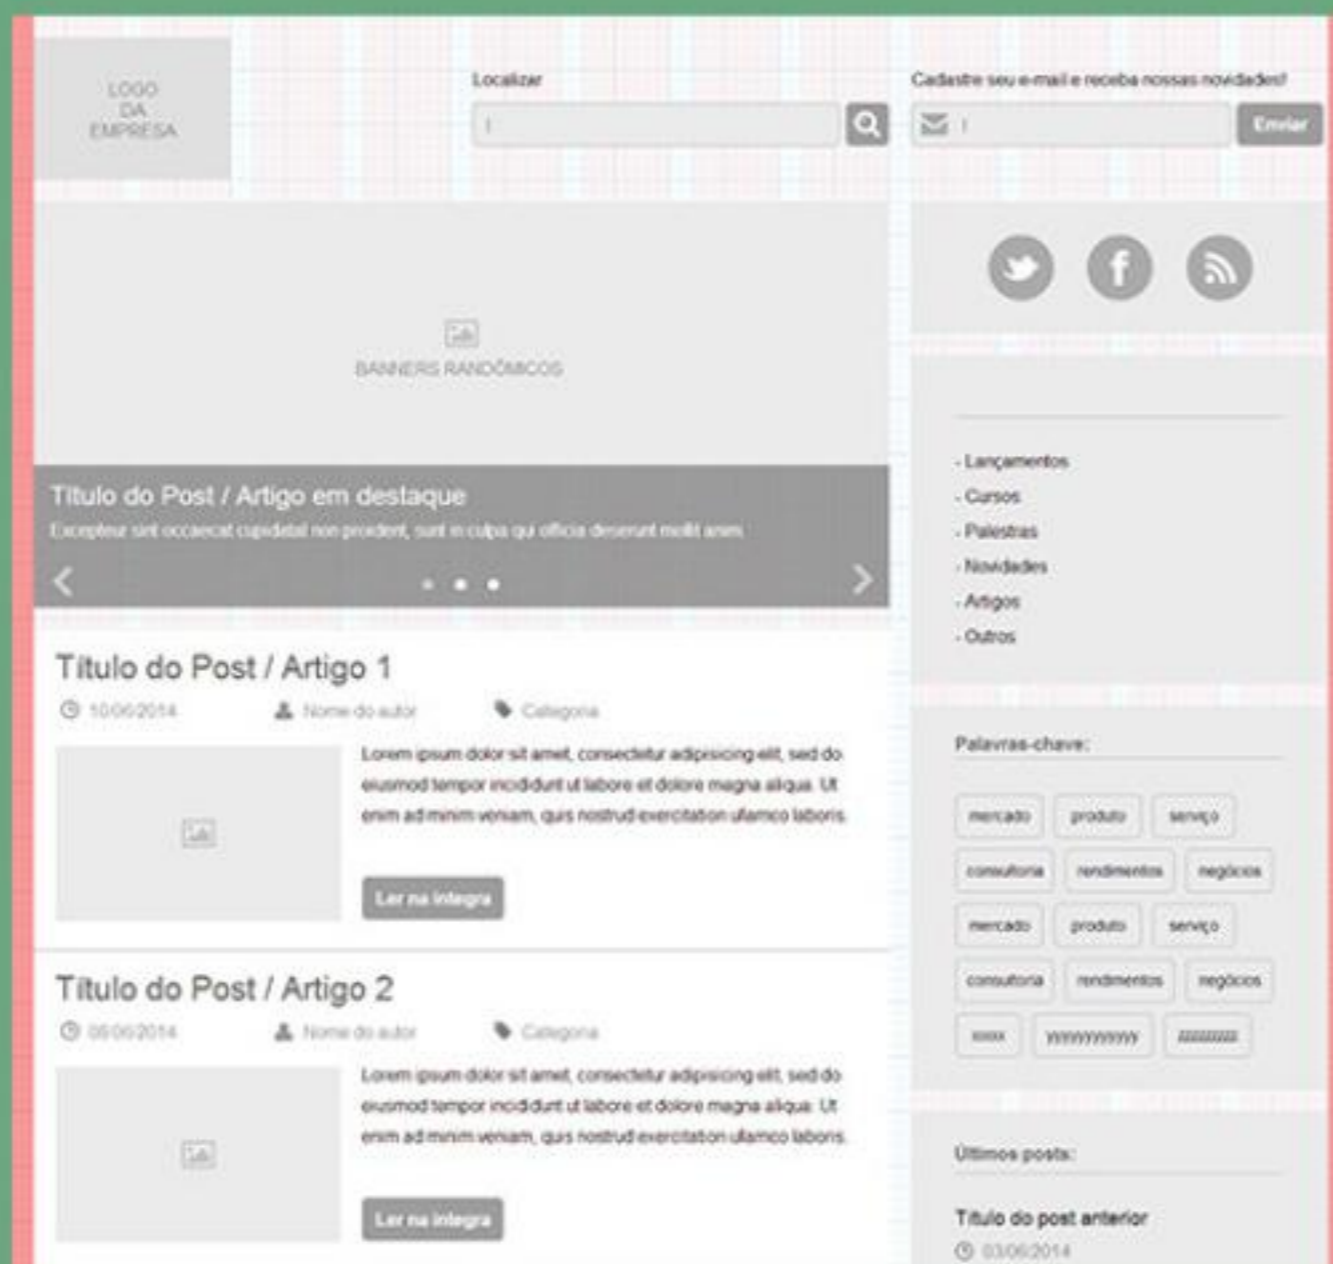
LOGO
DA
EMPRESA

Localizar

Cadastre seu e-mail e receba nossas novidades!

Enviar

BANNERS RANDÔMICOS

Título do Post / Artigo em destaque

Excepteur sint occaecat cupidatat non proident, sunt in culpa qui officia deserunt mollit anim

- Lançamentos
- Cursos
- Palestras
- Novidades
- Artigos
- Outros

Título do Post / Artigo 1

10/06/2014 Nome do autor Categoria

Lorem ipsum dolor sit amet, consectetur adipisicing elit, sed do eiusmod tempor incididunt ut labore et dolore magna aliqua. Ut enim ad minim veniam, quis nostrud exercitation ullamco laboris.

Ler na íntegra

Palavras-chave:

mercado produto serviço
consultoria rendimentos negócios
mercado produto serviço
consultoria rendimentos negócios
xxxx yyyyyyyyyy zzzzzzzz

Título do Post / Artigo 2

05/06/2014 Nome do autor Categoria

Lorem ipsum dolor sit amet, consectetur adipisicing elit, sed do eiusmod tempor incididunt ut labore et dolore magna aliqua. Ut enim ad minim veniam, quis nostrud exercitation ullamco laboris.

Ler na íntegra

Últimos posts:

Título do post anterior
03/06/2014